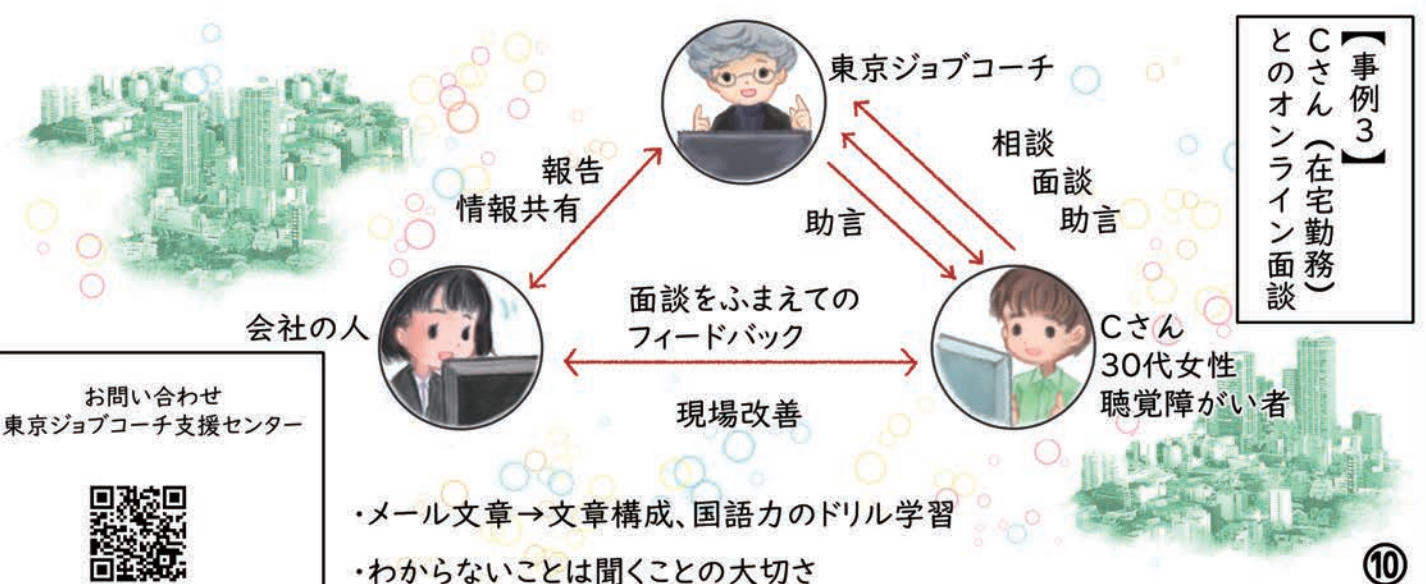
【事例3】
Cさん（在宅勤務）とのオンライン面談

東京ジョブコーチ

報告
情報共有

助言

相談
面談
助言

会社の人

面談をふまえての
フィードバック

現場改善

Cさん
30代女性
聴覚障がい者

お問い合わせ
東京ジョブコーチ支援センター

・メール文章→文章構成、国語力のドリル学習
・わからないことは聞くことの大切さ

⑩